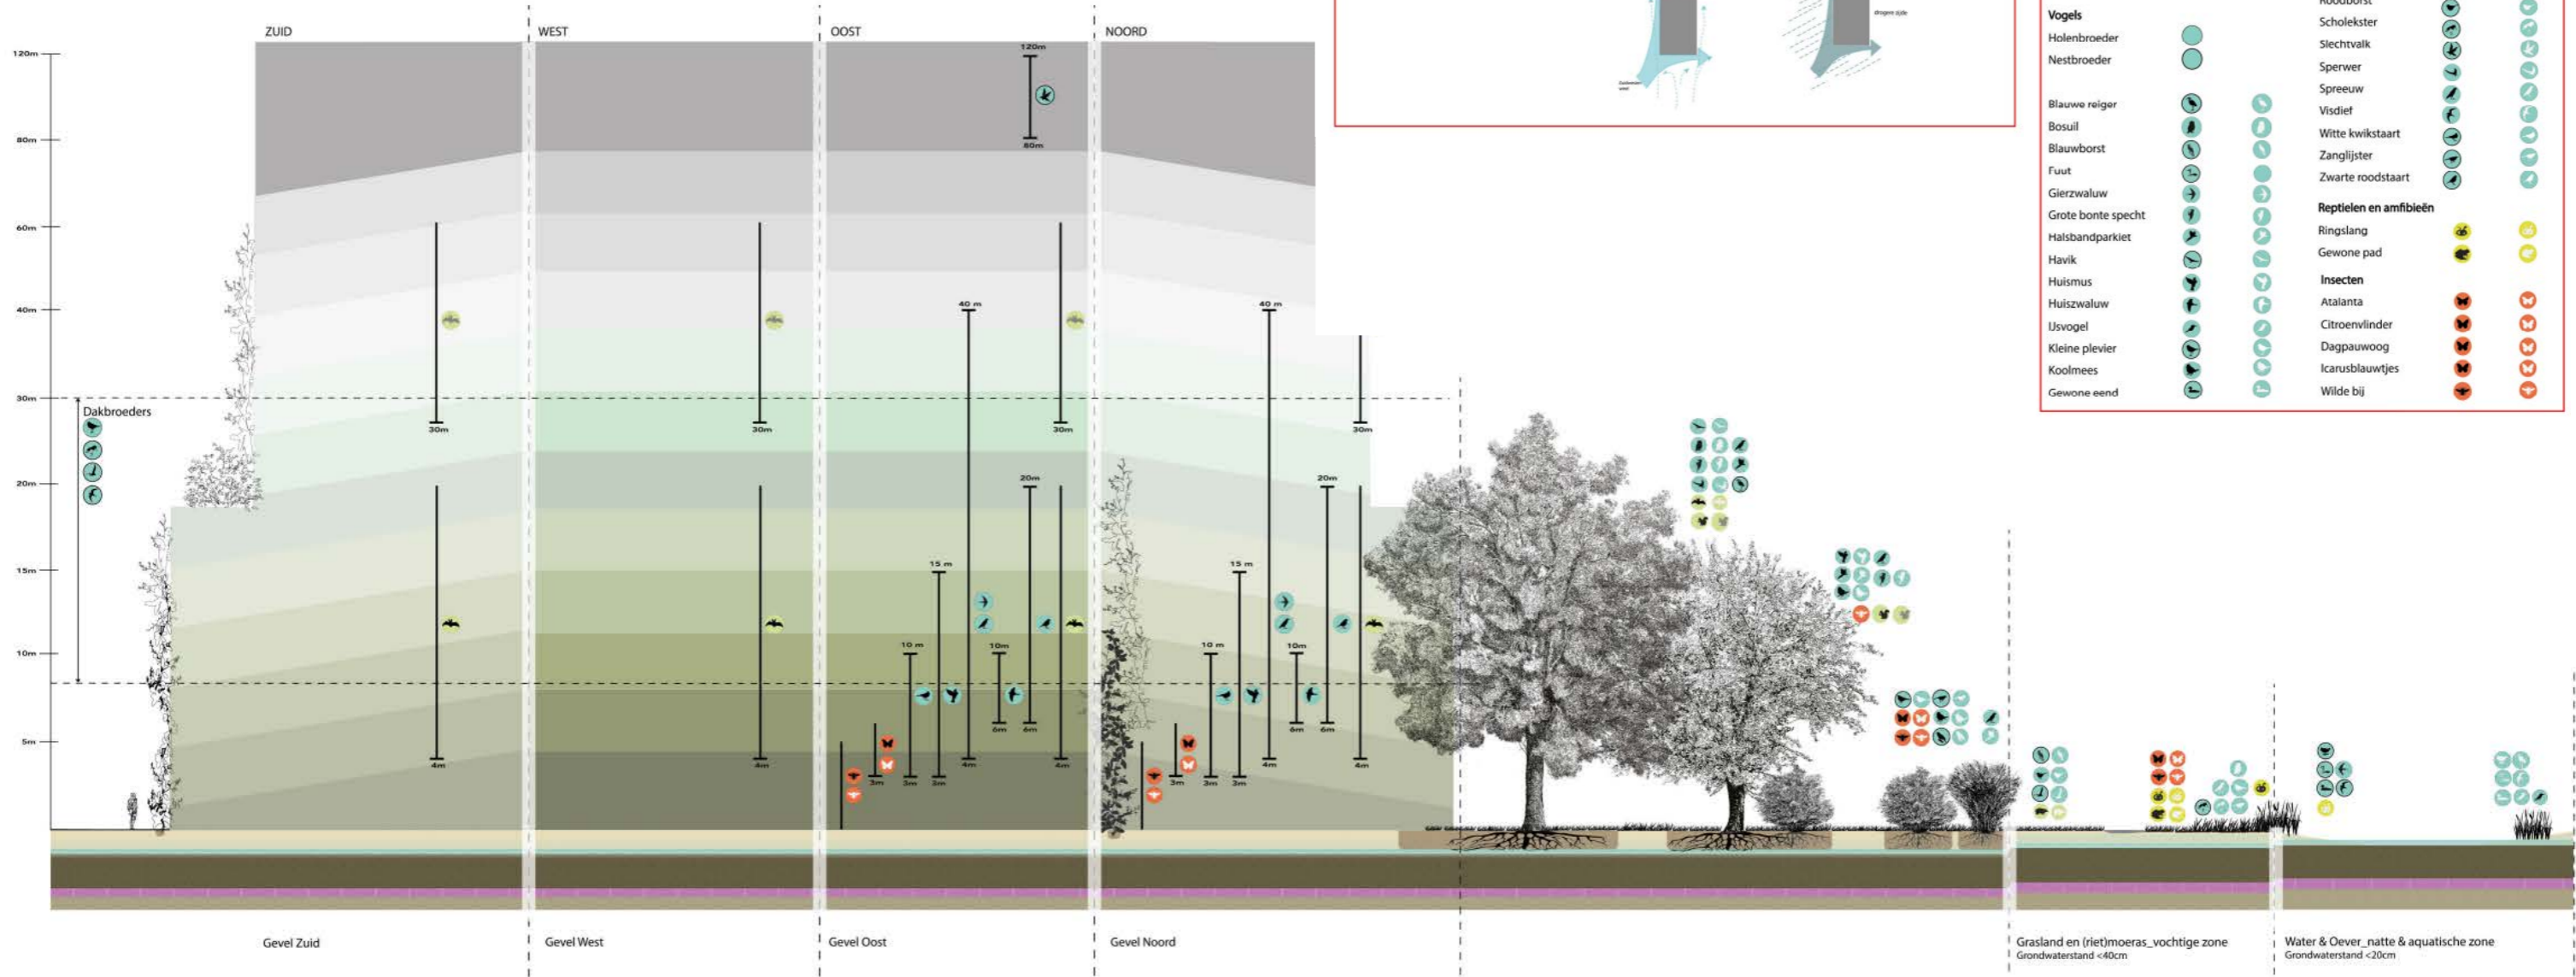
ZUID
WEST
OOST
NOORD

120m
80m
60m
40m
30m
20m
15m
10m
5m

Dakbroeders

120m
80m
30m
4m
30m
4m
40 m
15 m
10 m
3m
3m
3m
4m
10m
6m
20m
6m
30m
4m
40 m
15 m
10 m
3m
3m
3m
4m
10m
6m
20m
6m
30m
4m

drogere zijde

Vogels
Holenbroeder
Nestbroeder
Blauwe reiger
Bosuil
Blauwborst
Fuut
Gierzwaluw
Grote bonte specht
Halsbandparkiet
Havik
Huismus
Huiszwaluw
IJsvogel
Kleine plevier
Koolmees
Gewone eend

Roodborst
Scholekster
Slechtvalk
Sperwer
Spreeuw
Visdief
Witte kwikstaart
Zanglijster
Zwarte roodstaart

Reptielen en amfibieën
Ringslang
Gewone pad

Insecten
Atalanta
Citroenvlinder
Dagpauwoog
Icarusblauwtjes
Wilde bij

Gevel Zuid
Gevel West
Gevel Oost
Gevel Noord
Grasland en (riet)moeras_vochtige zone
Grondwaterstand <40cm
Water & Oever_natte & aquatische zone
Grondwaterstand <20cm